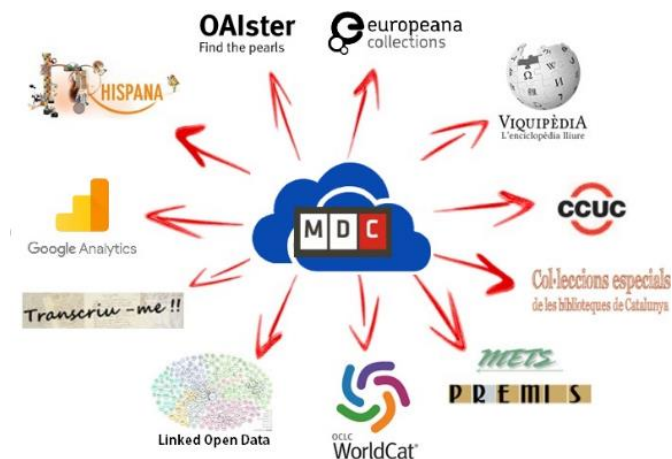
OAIster
Find the pearls

europeana
collections

HISPANA

VIQUIPÈDIA
L'enciclopèdia lliure

Google Analytics

M D C

CCUC

Col·leccions especials
de les biblioteques de Catalunya

Transcriu-me !!

METS

PREMIS

Linked Open Data

OCLC
WorldCat